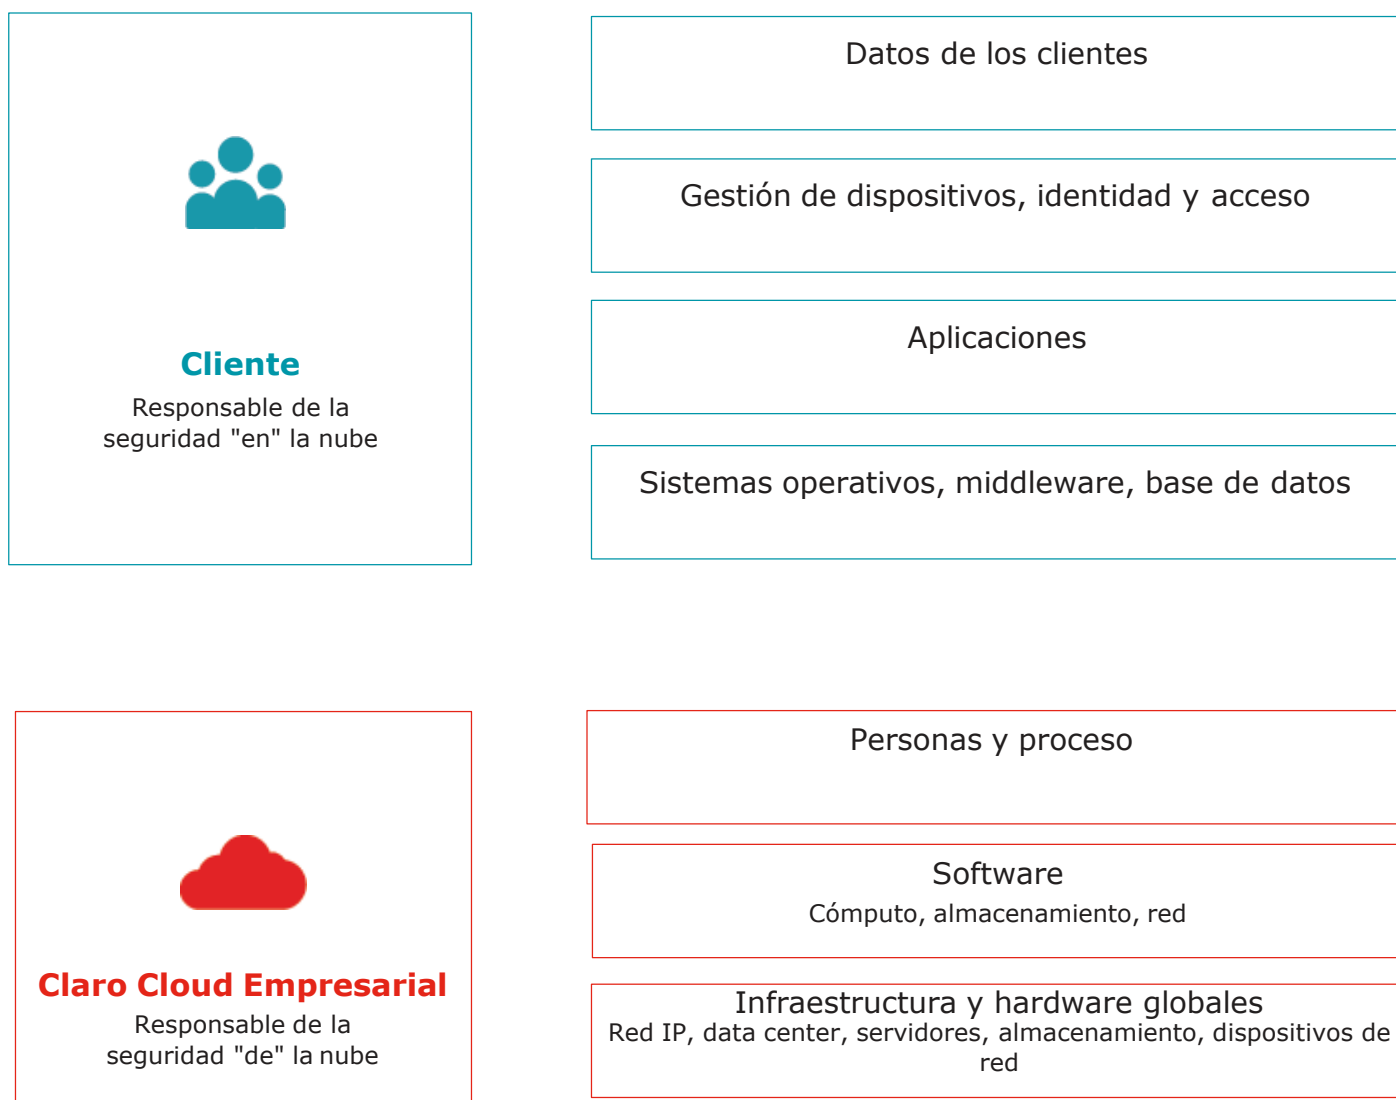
Cliente
Responsable de la seguridad "en" la nube

Datos de los clientes

Gestión de dispositivos, identidad y acceso

Aplicaciones

Sistemas operativos, middleware, base de datos

Claro Cloud Empresarial
Responsable de la seguridad "de" la nube

Personas y proceso

Software
Cómputo, almacenamiento, red

Infraestructura y hardware globales
Red IP, data center, servidores, almacenamiento, dispositivos de red